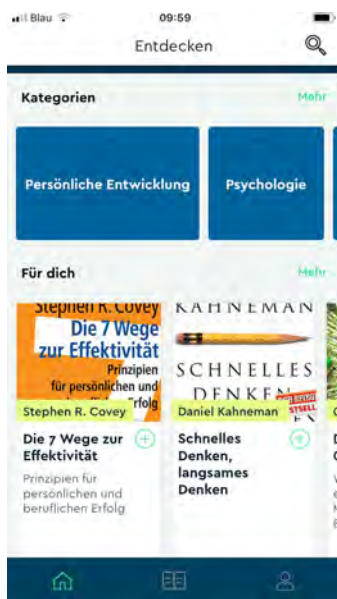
Blau 09:59

Entdecken

Kategorien

Mehr

Persönliche Entwicklung

Psychologie

Für dich

Mehr

Stephen R. Covey
Die 7 Wege zur Effektivität
Prinzipien für persönlichen und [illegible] Erfolg

Stephen R. Covey

Die 7 Wege zur Effektivität

Prinzipien für persönlichen und beruflichen Erfolg

KAHNEMAN
SCHNELLES DENKEN
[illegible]STSELL

Daniel Kahneman

Schnelles Denken, langsames Denken